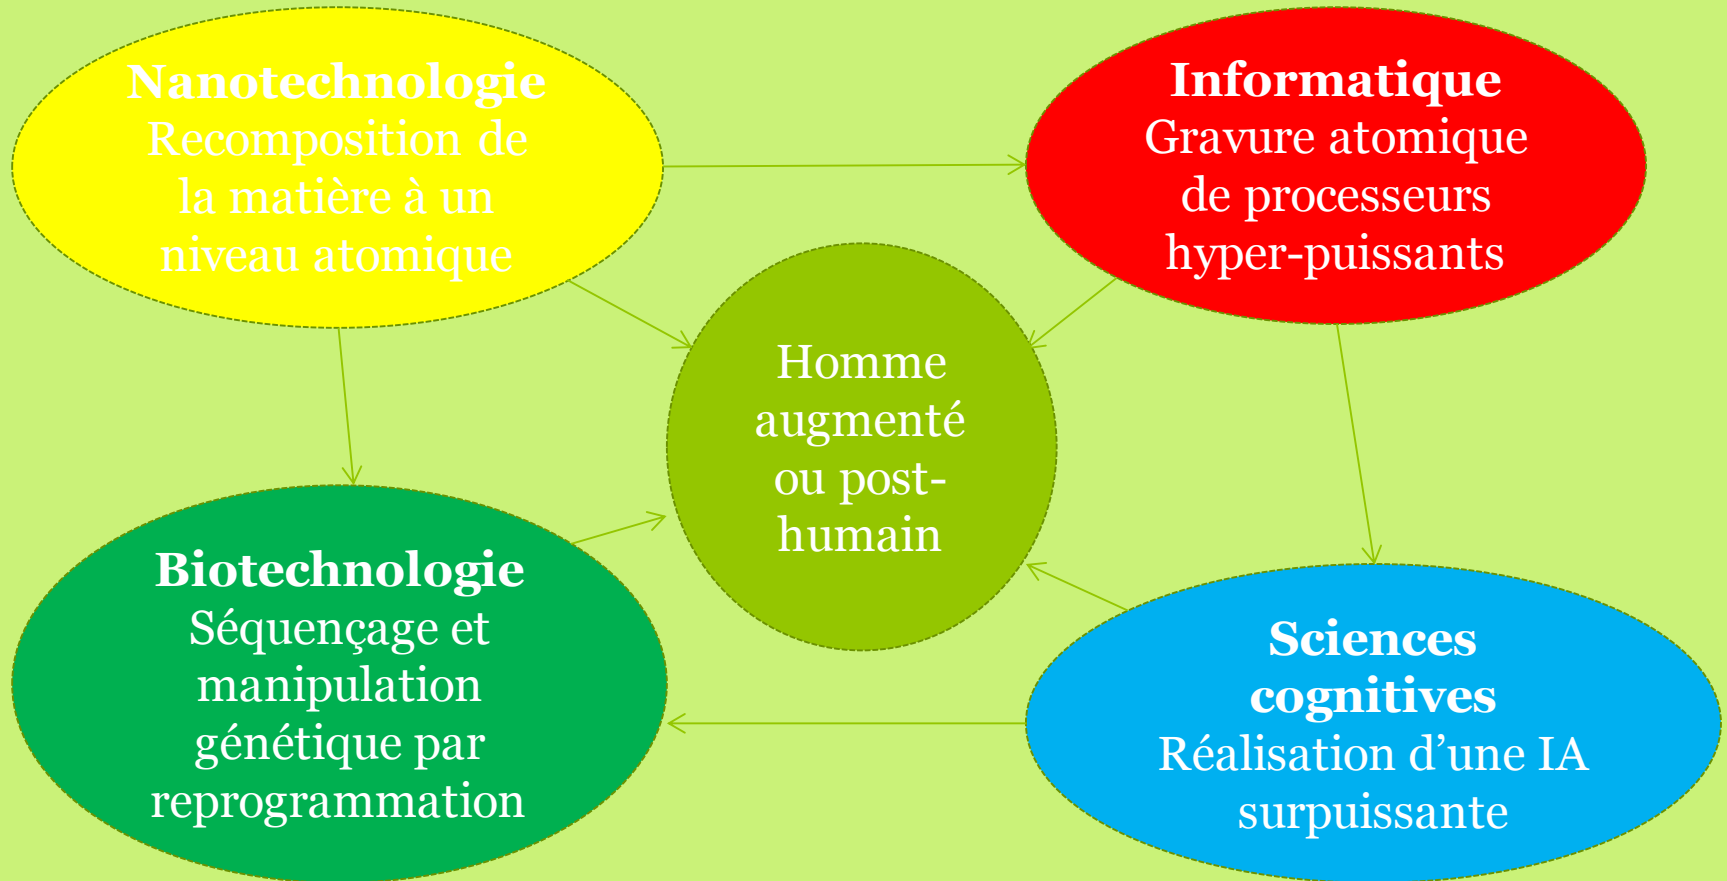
Nanotechnologie
Recomposition de la matière à un niveau atomique

Informatique
Gravure atomique de processeurs hyper-puissants

Homme augmenté ou post-humain

Biotechnologie
Séquençage et manipulation génétique par reprogrammation

Sciences cognitives
Réalisation d'une IA surpuissante